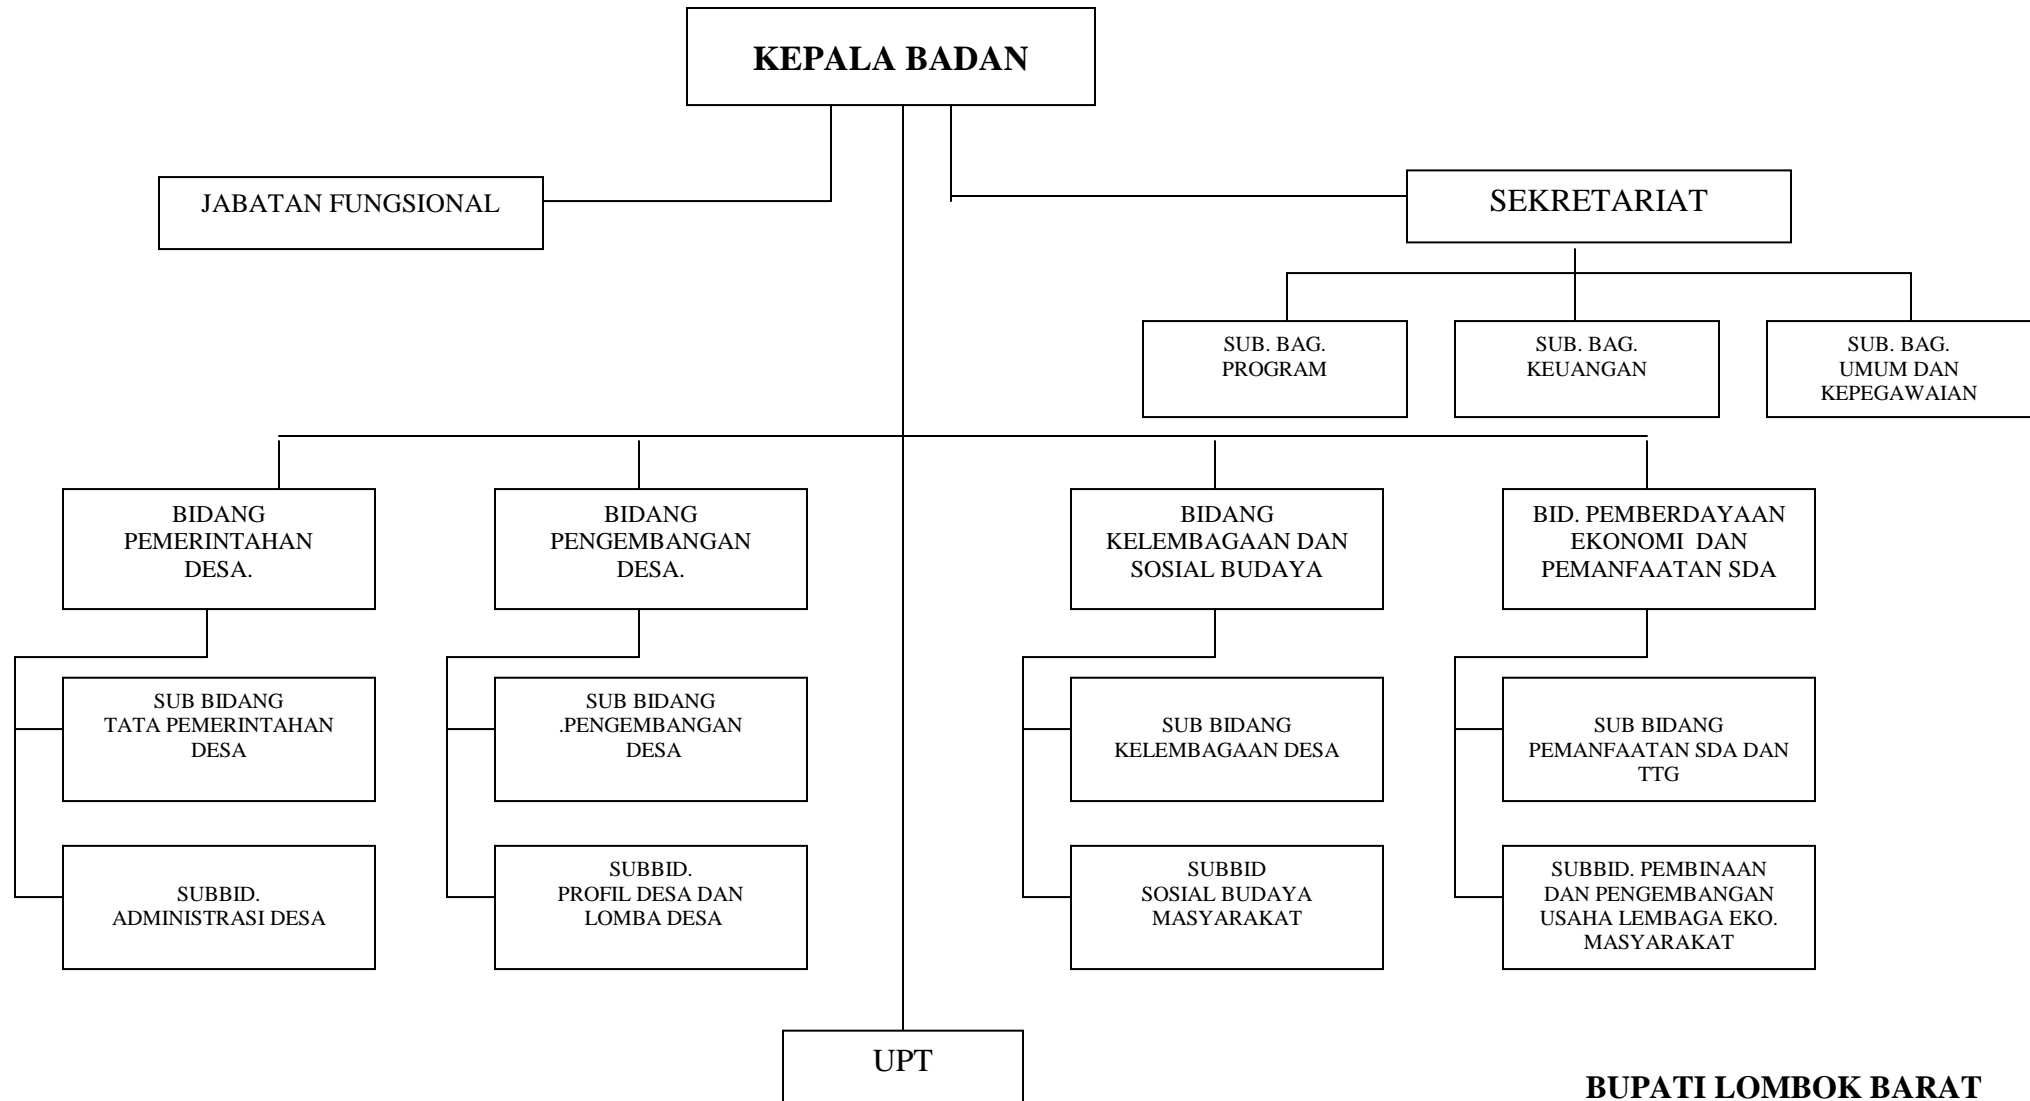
KEPALA BADAN

JABATAN FUNGSIONAL

SEKRETARIAT

SUB. BAG. PROGRAM

SUB. BAG. KEUANGAN

SUB. BAG. UMUM DAN KEPEGAWAIAN

BIDANG PEMERINTAHAN DESA.

SUB BIDANG TATA PEMERINTAHAN DESA

SUBBID. ADMINISTRASI DESA

BIDANG PENGEMBANGAN DESA.

SUB BIDANG .PENGEMBANGAN DESA

SUBBID. PROFIL DESA DAN LOMBA DESA

BIDANG KELEMBAGAAN DAN SOSIAL BUDAYA

SUB BIDANG KELEMBAGAAN DESA

SUBBID SOSIAL BUDAYA MASYARAKAT

BID. PEMBERDAYAAN EKONOMI DAN PEMANFAATAN SDA

SUB BIDANG PEMANFAATAN SDA DAN TTG

SUBBID. PEMBINAAN DAN PENGEMBANGAN USAHA LEMBAGA EKO. MASYARAKAT

UPT

BUPATI LOMBOK BARAT